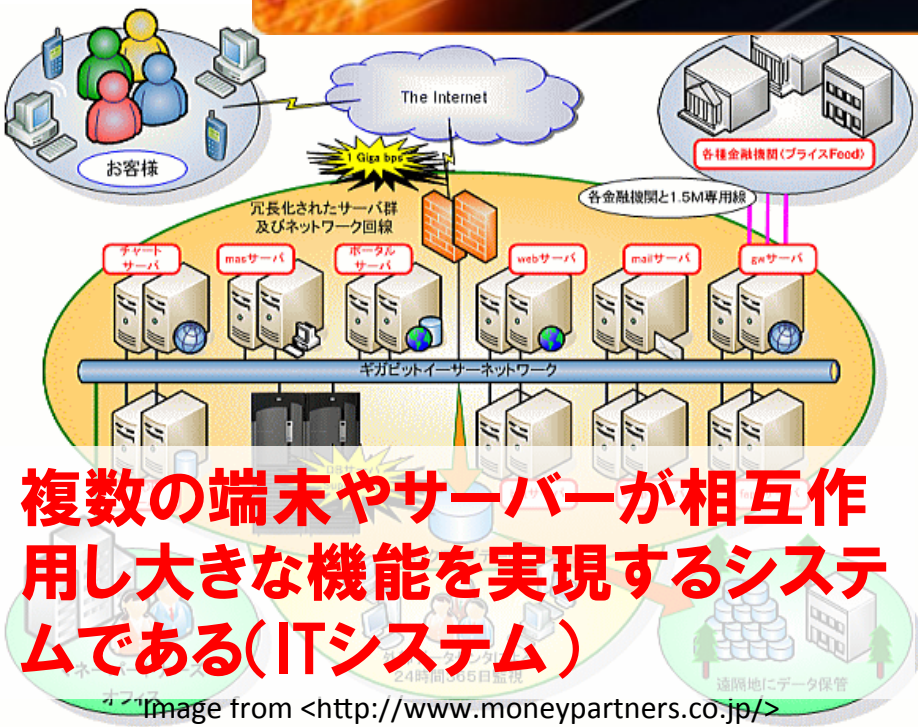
The Internet

お客様

1 Giga bps

冗長化されたサーバ群
及びネットワーク回線

各種金融機関(プライスFeed)

各金融機関と1.5M専用線

チャート
サーバ

masサーバ

ポータル
サーバ

webサーバ

mailサーバ

gwサーバ

ギガビットイーサーネットワーク

複数の端末やサーバーが相互作用し大きな機能を実現するシステムである(ITシステム)

24時間365日監視

オフィス

遠隔地にデータ保管

Image from <http://www.moneypartners.co.jp/>